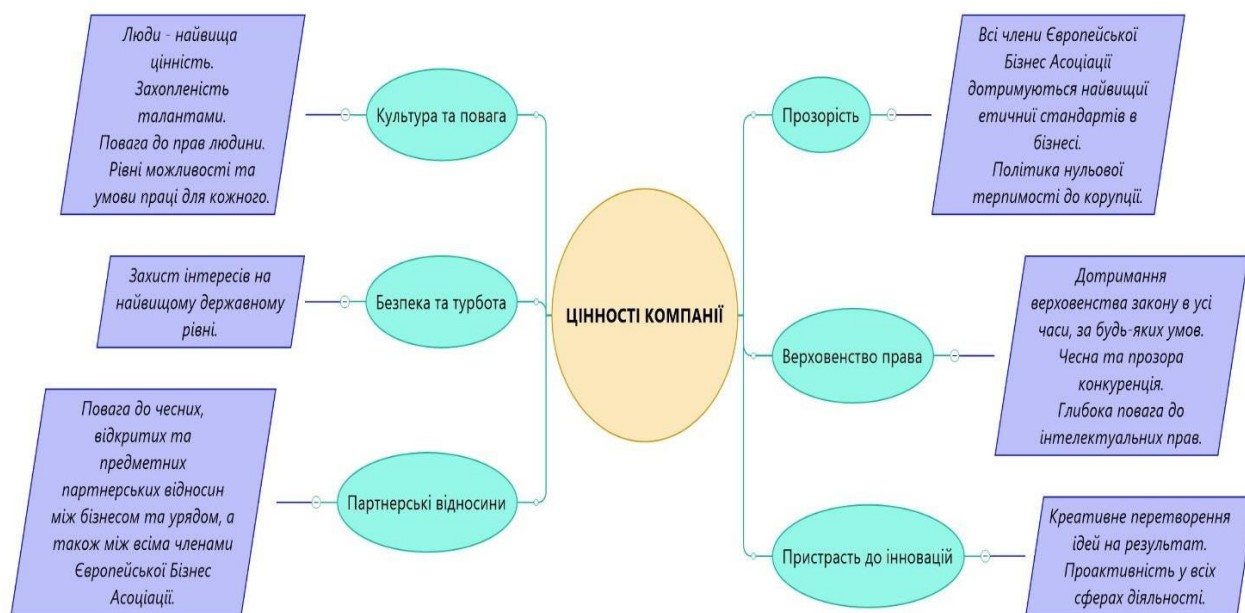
ЦІННОСТІ КОМПАНІЇ

Культура та повага

Люди - найвища цінність. Захопленість талантами. Повага до прав людини. Рівні можливості та умови праці для кожного.

Безпека та турбота

Захист інтересів на найвищому державному рівні.

Партнерські відносини

Повага до чесних, відкритих та предметних партнерських відносин між бізнесом та урядом, а також між всіма членами Європейської Бізнес Асоціації.

Прозорість

Всі члени Європейської Бізнес Асоціації дотримуються найвищої етичних стандартів в бізнесі. Політика нульової терпимості до корупції.

Верховенство права

Дотримання верховенства закону в усі часи, за будь-яких умов. Чесна та прозора конкуренція. Глибока повага до інтелектуальних прав.

Пристрасть до інновацій

Креативне перетворення ідей на результат. Проактивність у всіх сферах діяльності.